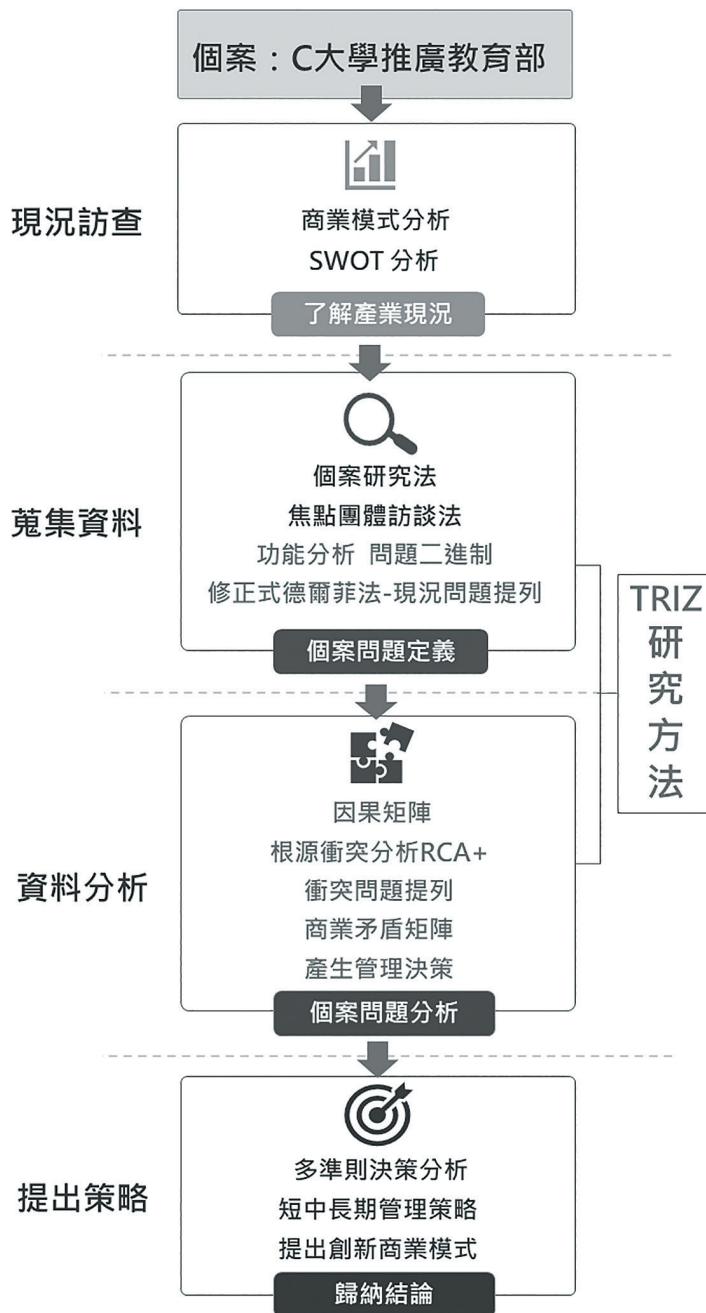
個案：C大學推廣教育部

現況訪查

商業模式分析
SWOT 分析

了解產業現況

蒐集資料

個案研究法
焦點團體訪談法
功能分析 問題二進制
修正式德爾菲法-現況問題提列

個案問題定義

TRIZ
研
究
方
法

資料分析

因果矩陣
根源衝突分析RCA+
衝突問題提列
商業矛盾矩陣
產生管理決策

個案問題分析

提出策略

多準則決策分析
短中長期管理策略
提出創新商業模式

歸納結論